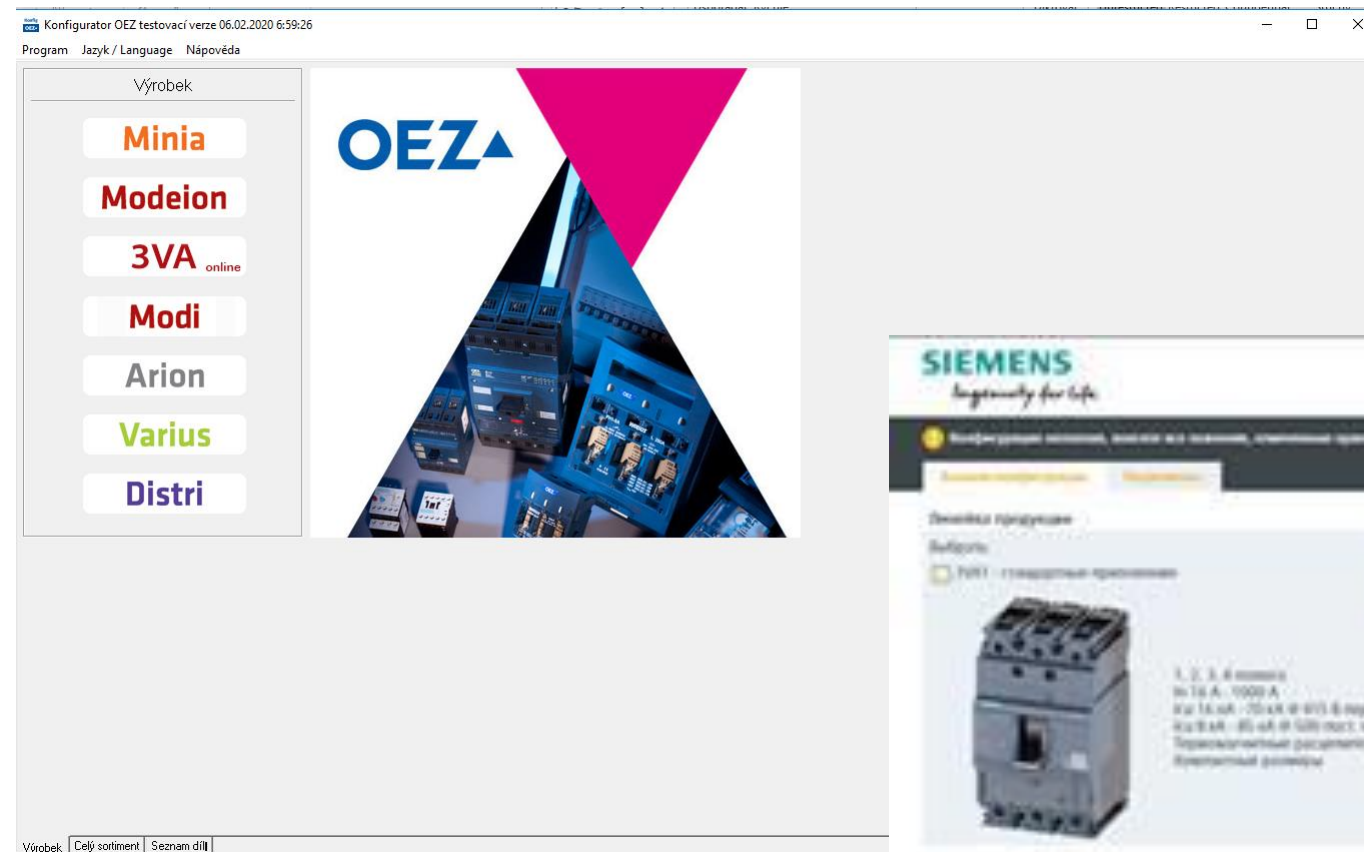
Konfigurator OEZ testovací verze 06.02.2020 6:59:26

Program Jazyk / Language Nápověda

Výrobek

Minia

Modeion

3VA online

Modi

Arion

Varius

Distri

OEZ

SIEMENS
Ingenuity for life

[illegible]

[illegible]

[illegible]

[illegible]

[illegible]

Výrobek | Celý sortiment | Seznam dílů